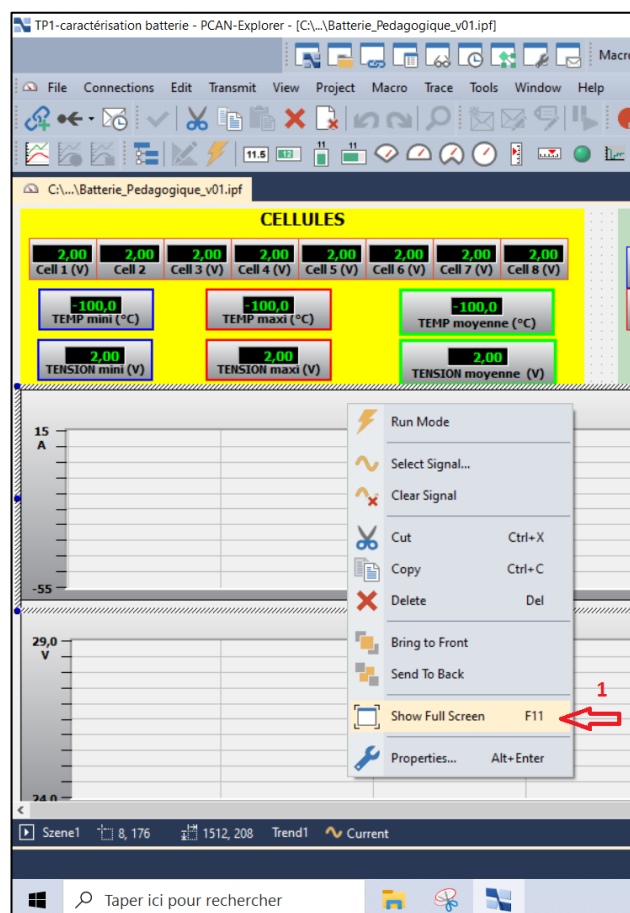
TP1-caractérisation batterie - PCAN-Explorer - [C:\...\Batterie_Pedagogique_v01.ipf]

Macro

File Connections Edit Transmit View Project Macro Trace Tools Window Help

11.5

C:\...\Batterie_Pedagogique_v01.ipf

CELLULES

| 2,00 | 2,00 | 2,00 | 2,00 | 2,00 | 2,00 | 2,00 | 2,00 |
|---|---|---|---|---|---|---|---|
| Cell 1 (V) | Cell 2 | Cell 3 (V) | Cell 4 (V) | Cell 5 (V) | Cell 6 (V) | Cell 7 (V) | Cell 8 (V) |

-100,0
TEMP mini (°C)

-100,0
TEMP maxi (°C)

-100,0
TEMP moyenne (°C)

2,00
TENSION mini (V)

2,00
TENSION maxi (V)

2,00
TENSION moyenne (V)

15
A

-55

29,0
V

24,0

Run Mode
Select Signal...
Clear Signal
Cut Ctrl+X
Copy Ctrl+C
Delete Del
Bring to Front
Send To Back
Show Full Screen F11
Properties... Alt+Enter

1

Szene1 8, 176 1512, 208 Trend1 Current

Taper ici pour rechercher